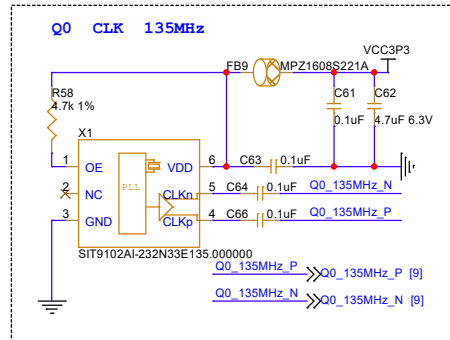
Q0 CLK 135MHz

FB9
MPZ1608S221A
VCC3P3
R58
4.7k 1%
C61
0.1uF
C62
4.7uF 6.3V
X1
1
OE
VDD
6
C63
0.1uF
2
NC
PLL
CLKn
5
C64
0.1uF
Q0_135MHz_N
3
GND
CLKp
4
C66
0.1uF
Q0_135MHz_P
SIT9102AI-232N33E135.000000
Q0_135MHz_P
Q0_135MHz_P [9]
Q0_135MHz_N
Q0_135MHz_N [9]